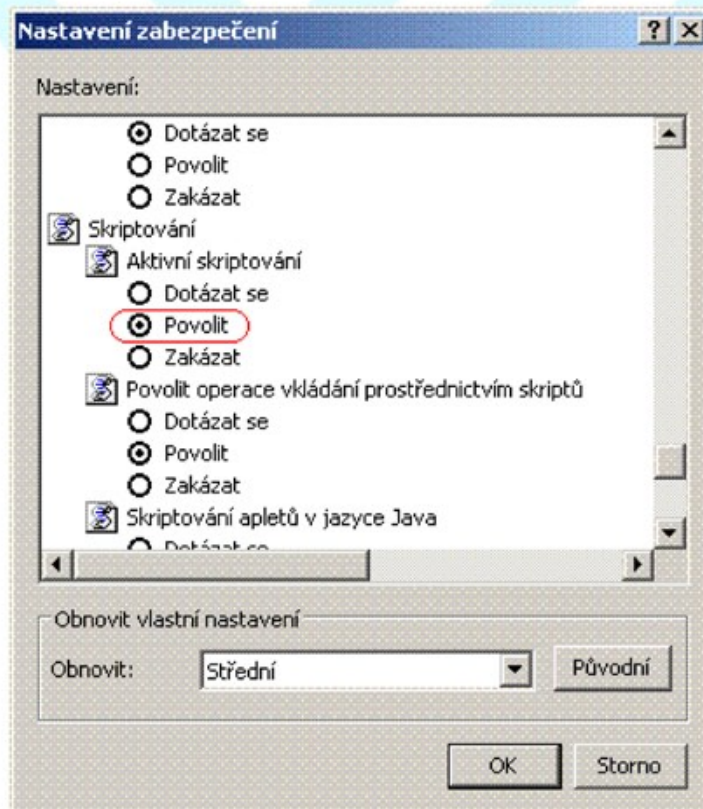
Nastavení zabezpečení

Nastavení:

Dotázat se
Povolit
Zakázat
Skriptování
Aktivní skriptování
Dotázat se
Povolit
Zakázat
Povolit operace vkládání prostřednictvím skriptů
Dotázat se
Povolit
Zakázat
Skriptování apletů v jazyce Java
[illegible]

Obnovit vlastní nastavení
Obnovit: Střední
Původní

OK
Storno